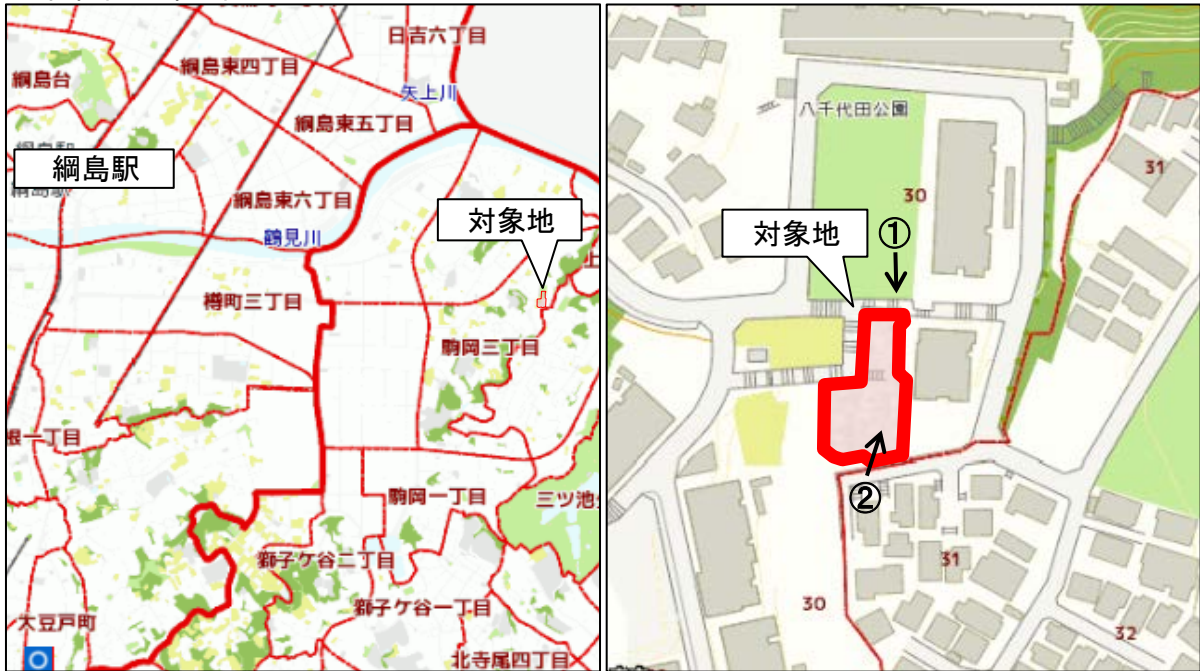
日吉六丁目
綱島台
綱島東四丁目
矢上川
綱島東五丁目
綱島駅
綱島東六丁目
対象地
鶴見川
樽町三丁目
駒岡三丁目
根一丁目
駒岡一丁目
三ツ池
獅子ケ谷二丁目
獅子ケ谷一丁目
大豆戸町
北寺尾四丁目

八千代田公園
30
31
対象地
①
②
31
30
32